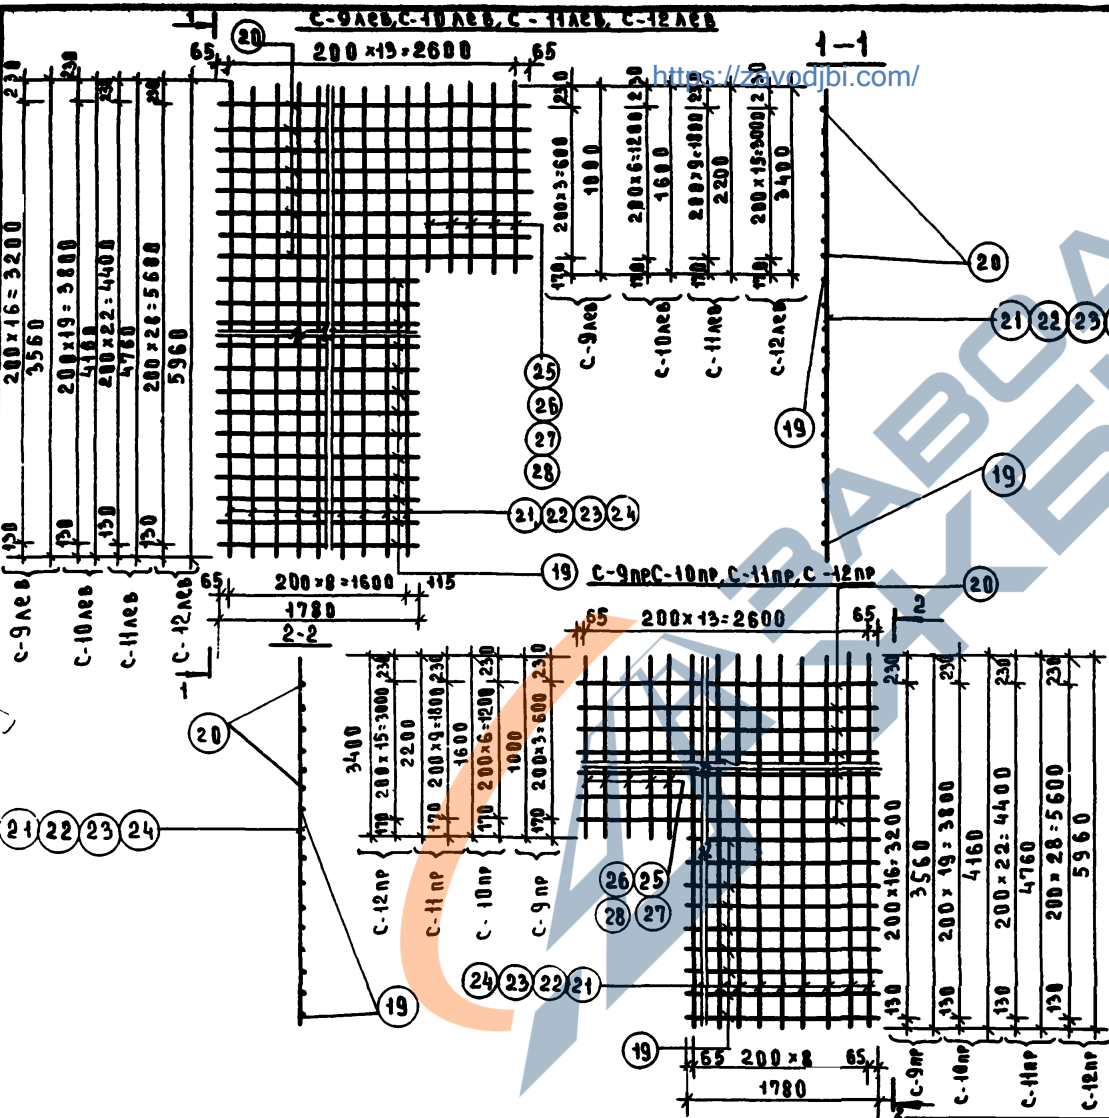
1
С-9лев,С-10лев, С-11лев, С-12лев
20
65
200×13=2600
65
1-1
https://zavodjbi.com/
230
230
230
230
200×16=3200
3560
200×19=3800
4160
200×22=4400
4760
200×28=5600
5960
130
130
130
130
С-9лев
С-10лев
С-11лев
С-12лев
1
230
200×3=600
1000
170
230
200×6=1200
1600
170
230
200×9=1800
2200
170
230
200×15=3000
3400
170
С-9лев
С-10лев
С-11лев
С-12лев
20
21 22 23 24
19
19
25
26
27
28
21 22 23 24
19
С-9пр С-10пр, С-11пр, С-12пр
20
65
200×8=1600
115
1780
2-2
65
200×13=2600
65
2
20
21 22 23 24
19
3400
230
200×15=3000
2200
170
230
200×9=1800
1600
170
230
200×6=1200
1000
170
230
200×3=600
170
С-12пр
С-11пр
С-10пр
С-9пр
26 25
28 27
24 23 22 21
19
65
200×8
65
1780
230
230
230
230
200×16=3200
3560
200×19=3800
4160
200×22=4400
4760
200×28=5600
5960
130
130
130
130
С-9пр
С-10пр
С-11пр
С-12пр